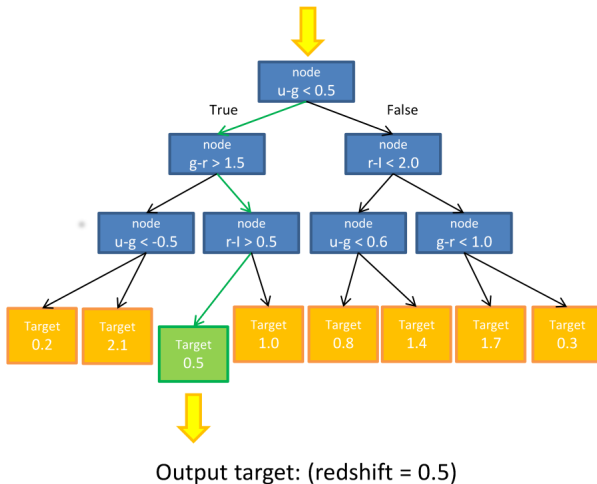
node
u-g < 0.5

True

False

node
g-r > 1.5

node
r-I < 2.0

node
u-g < -0.5

node
r-I > 0.5

node
u-g < 0.6

node
g-r < 1.0

Target
0.2

Target
2.1

Target
0.5

Target
1.0

Target
0.8

Target
1.4

Target
1.7

Target
0.3

Output target: (redshift = 0.5)